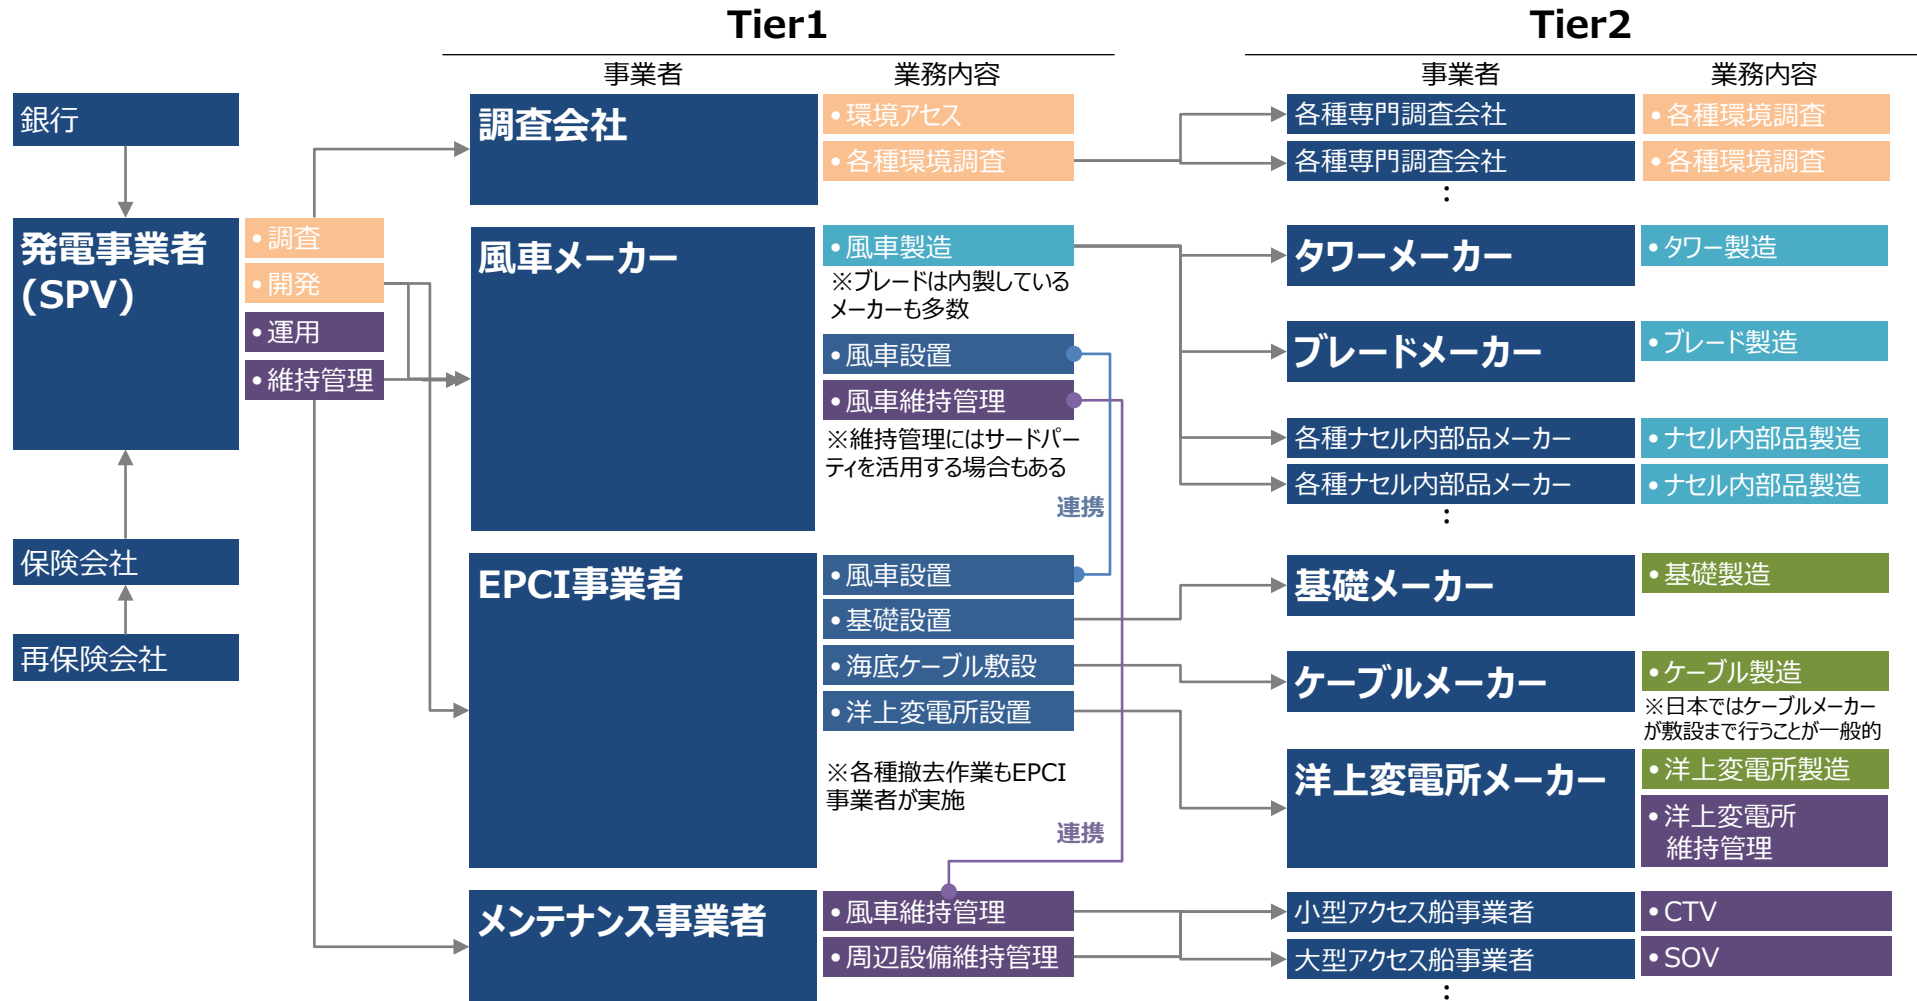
Tier1

Tier2

事業者

業務内容

事業者

業務内容

銀行

発電事業者（SPV）

• 調査
• 開発
• 運用
• 維持管理

保険会社

再保険会社

調査会社

• 環境アセス
• 各種環境調査

各種専門調査会社
• 各種環境調査

各種専門調査会社
• 各種環境調査

⋮

風車メーカー

• 風車製造
※ブレードは内製しているメーカーも多数

• 風車設置
• 風車維持管理
※維持管理にはサードパーティを活用する場合もある

連携

タワーメーカー
• タワー製造

ブレードメーカー
• ブレード製造

各種ナセル内部品メーカー
• ナセル内部品製造

各種ナセル内部品メーカー
• ナセル内部品製造

⋮

EPCI事業者

• 風車設置
• 基礎設置
• 海底ケーブル敷設
• 洋上変電所設置

※各種撤去作業もEPCI事業者が実施

連携

基礎メーカー
• 基礎製造

ケーブルメーカー
• ケーブル製造
※日本ではケーブルメーカーが敷設まで行うことが一般的

洋上変電所メーカー
• 洋上変電所製造
• 洋上変電所維持管理

メンテナンス事業者

• 風車維持管理
• 周辺設備維持管理

小型アクセス船事業者
• CTV

大型アクセス船事業者
• SOV

⋮